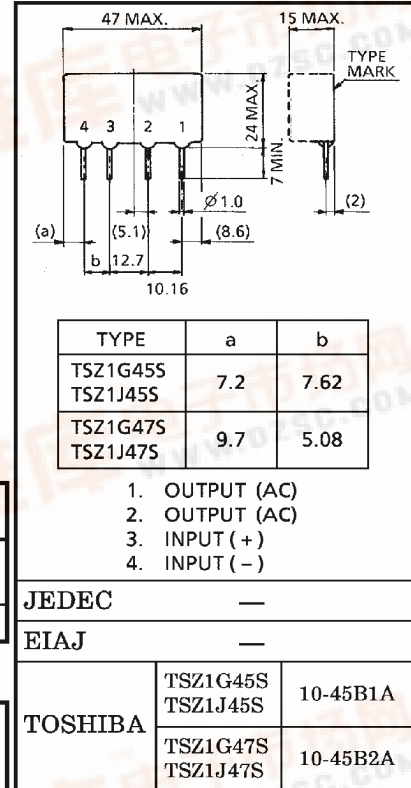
47 MAX.

15 MAX.

TYPE MARK

4 3 2 1

24 MAX.

7 MIN.

$\varnothing 1.0$

(2)

(a)

(5.1)

(8.6)

b

12.7

10.16

| TYPE | a | b |
|---|---|---|
| TSZ1G45S TSZ1J45S | 7.2 | 7.62 |
| TSZ1G47S TSZ1J47S | 9.7 | 5.08 |

1. OUTPUT (AC)
2. OUTPUT (AC)
3. INPUT (+)
4. INPUT (−)

| JEDEC | — | |
|---|---|---|
| EIAJ | — | |
| TOSHIBA | TSZ1G45S TSZ1J45S | 10-45B1A |
| | TSZ1G47S TSZ1J47S | 10-45B2A |

www.DZSC.com